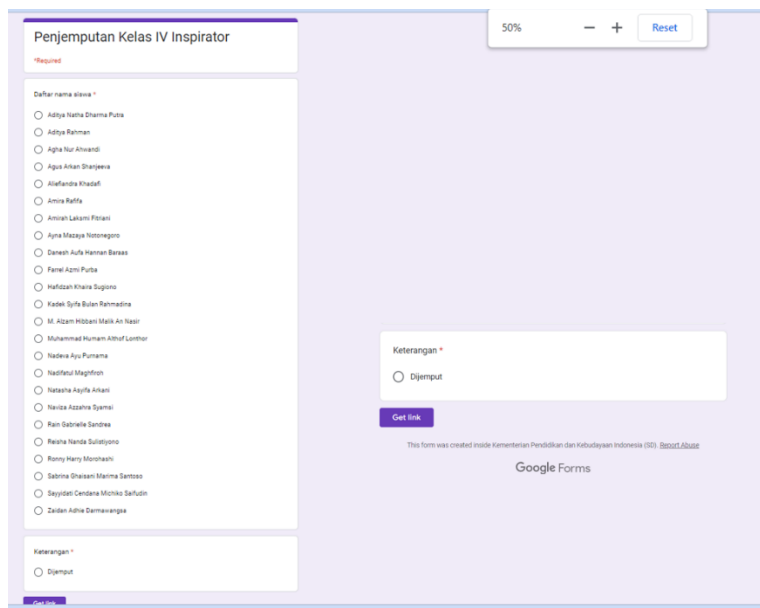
Penjemputan Kelas IV Inspirator

*Required

Daftar nama siswa *

Aditya Natha Dharma Putra
Aditya Rahman
Agha Nur Ahwandi
Agus Arkan Shanjeeva
Aliefiandra Khadafi
Amira Rafifa
Amirah Laksmi Fitriani
Ayna Mazaya Notonegoro
Danesh Aufa Hannan Barsas
Farrel Azmi Purba
Hafidzah Khaira Sugiono
Kadek Syifa Bulan Rahmadina
M. Alzam Hibbani Malik An Nasir
Muhammad Humam Althof Lonthor
Nadeva Ayu Purnama
Nadifatul Maghfiroh
Natasha Asyifa Arkani
Naviza Azzahra Syamsi
Rain Gabrielle Sandrea
Reisha Nanda Sulistiyono
Ronny Harry Morohashi
Sabrina Ghaisani Marima Santoso
Sayyidati Cendana Michiko Saifudin
Zaidan Adhie Darmawangsa

Keterangan *

Dijemput

Get link

50%
—
+
Reset

Keterangan *

Dijemput

Get link

This form was created inside Kementerian Pendidikan dan Kebudayaan Indonesia (SD). Report Abuse

Google Forms